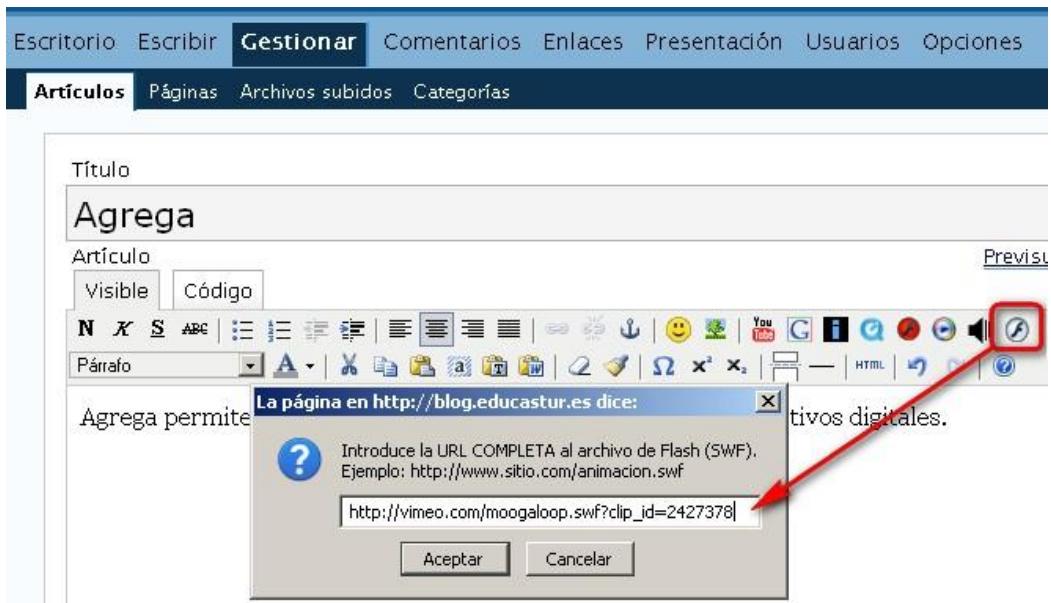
Escritorio Escribir Gestionar Comentarios Enlaces Presentación Usuarios Opciones

Artículos Páginas Archivos subidos Categorías

Título

Agrega

Artículo

Previsu

Visible Código

Párrafo

Agrega permite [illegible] tivos digitales.

La página en http://blog.educastur.es dice:

Introduce la URL COMPLETA al archivo de Flash (SWF). Ejemplo: http://www.sitio.com/animacion.swf

http://vimeo.com/moogaloop.swf?clip_id=2427378

Aceptar Cancelar